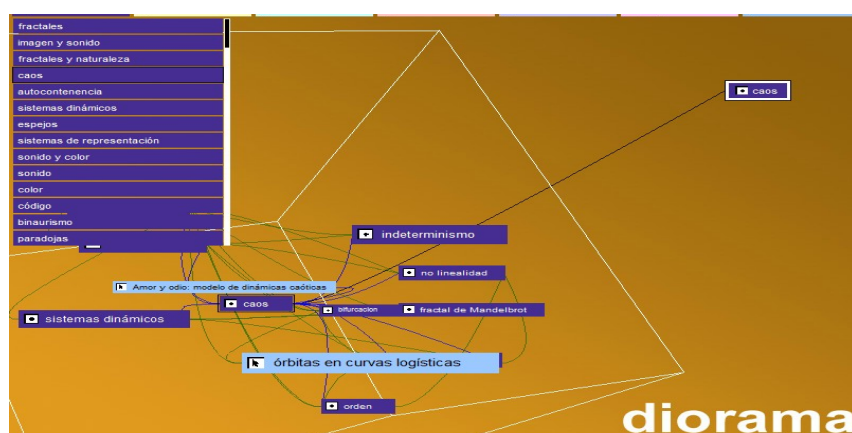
fractales
imagen y sonido
fractales y naturaleza
caos
autocontenencia
sistemas dinámicos
espejos
sistemas de representación
sonido y color
sonido
color
código
binaurismo
paradojas

caos

indeterminismo
no linealidad
Amor y odio: modelo de dinámicas caóticas
caos
bifurcacion
fractal de Mandelbrot
sistemas dinámicos
órbitas en curvas logísticas
orden

diorama